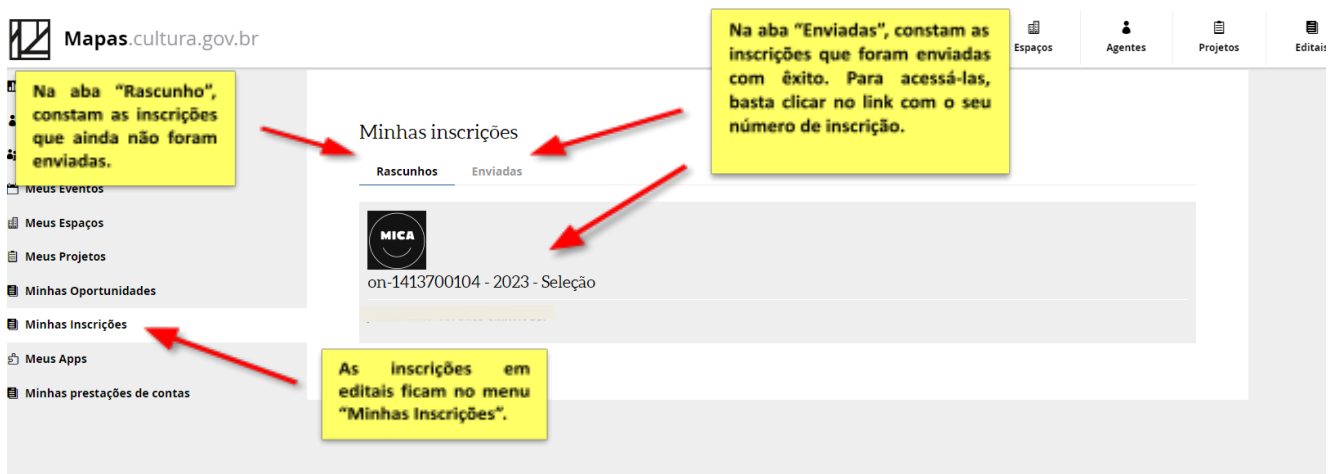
Mapas.cultura.gov.br

Espaços
Agentes
Projetos
Editais

Na aba "Rascunho", constam as inscrições que ainda não foram enviadas.

Na aba "Enviadas", constam as inscrições que foram enviadas com êxito. Para acessá-las, basta clicar no link com o seu número de inscrição.

Meus Eventos
Meus Espaços
Meus Projetos
Minhas Oportunidades
Minhas Inscrições
Meus Apps
Minhas prestações de contas

Minhas inscrições

Rascunhos
Enviadas

MICA

on-1413700104 - 2023 - Seleção

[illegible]

As inscrições em editais ficam no menu "Minhas Inscrições".